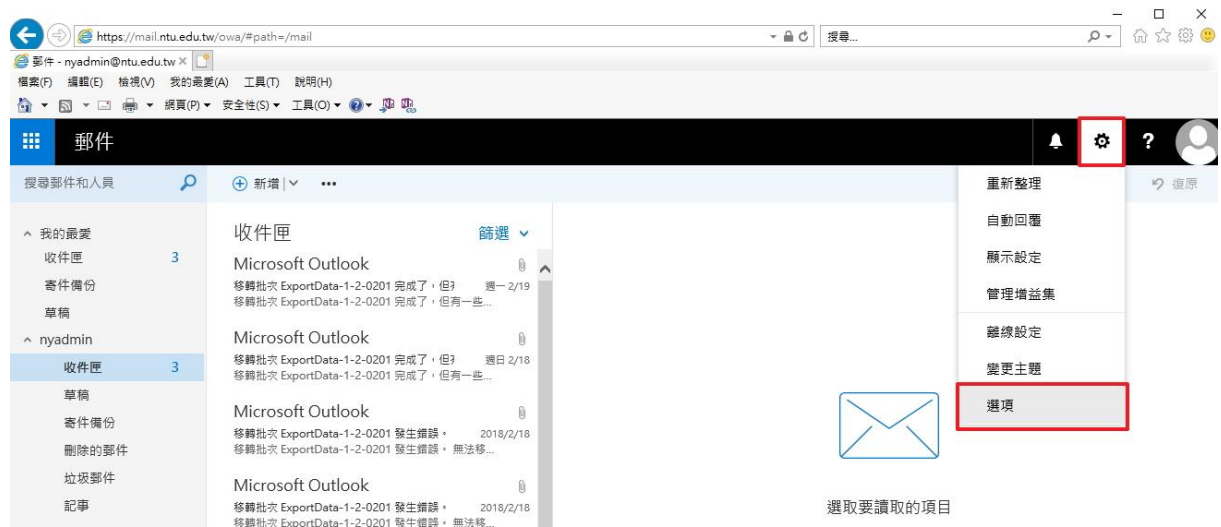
https://mail.ntu.edu.tw/owa/#path=/mail
搜尋...
郵件 - nyadmin@ntu.edu.tw ×
檔案(F) 編輯(E) 檢視(V) 我的最愛(A) 工具(T) 說明(H)
網頁(P) ▾ 安全性(S) ▾ 工具(O) ▾

郵件

搜尋郵件和人員
新增
復原

^ 我的最愛
收件匣 3
寄件備份
草稿
^ nyadmin
收件匣 3
草稿
寄件備份
刪除的郵件
垃圾郵件
記事

收件匣
篩選

Microsoft Outlook
移轉批次 ExportData-1-2-0201 完成了，但扌 週一 2/19
移轉批次 ExportData-1-2-0201 完成了，但有一些...

Microsoft Outlook
移轉批次 ExportData-1-2-0201 完成了，但扌 週日 2/18
移轉批次 ExportData-1-2-0201 完成了，但有一些...

Microsoft Outlook
移轉批次 ExportData-1-2-0201 發生錯誤。 2018/2/18
移轉批次 ExportData-1-2-0201 發生錯誤。無法移...

Microsoft Outlook
移轉批次 ExportData-1-2-0201 發生錯誤。 2018/2/18
移轉批次 ExportData-1-2-0201 發生錯誤。無法移...

重新整理
自動回覆
顯示設定
管理增益集
離線設定
變更主題
選項

選取要讀取的項目